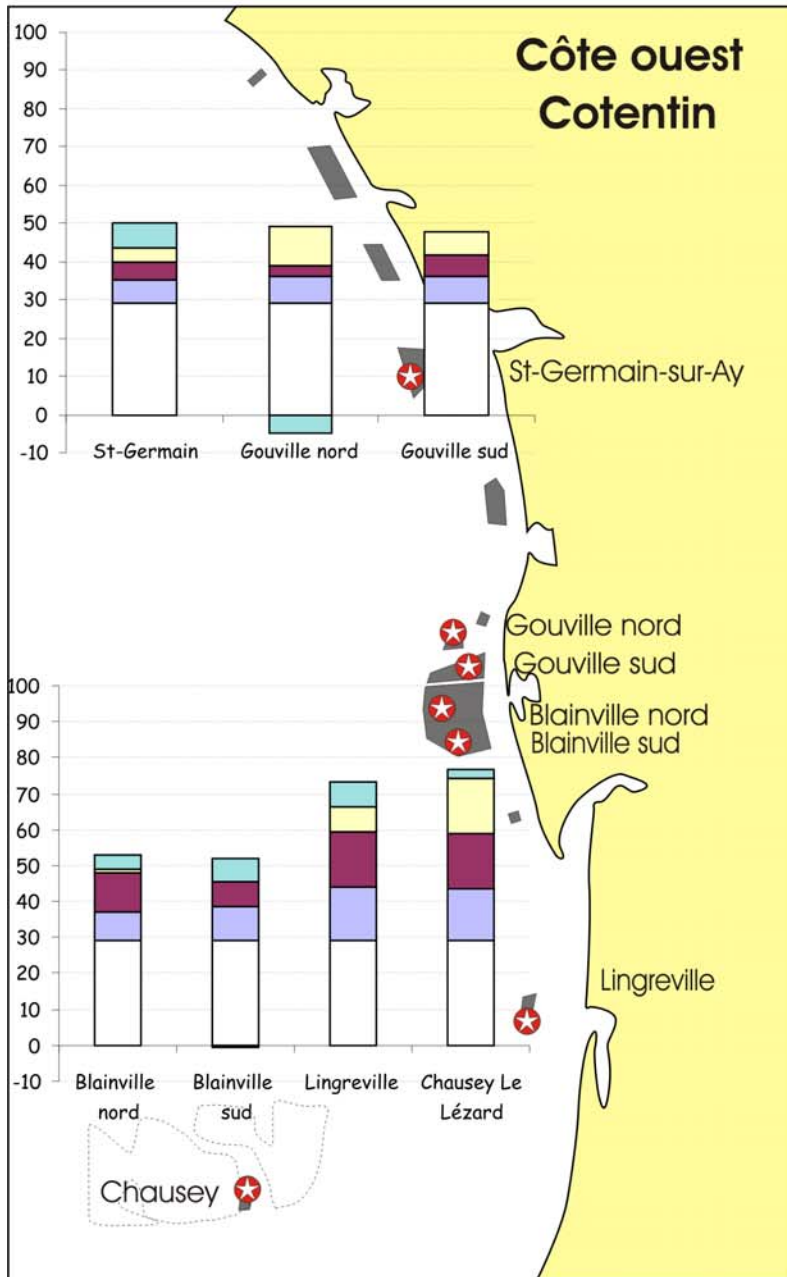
Côte ouest Cotentin

100
90
80
70
60
50
40
30
20
10
0
-10

St-Germain
Gouville nord
Gouville sud

St-Germain-sur-Ay

Gouville nord
Gouville sud
Blainville nord
Blainville sud

100
90
80
70
60
50
40
30
20
10
0
-10

Blainville nord
Blainville sud
Lingreville
Chausey Le Lézard

Lingreville

Chausey